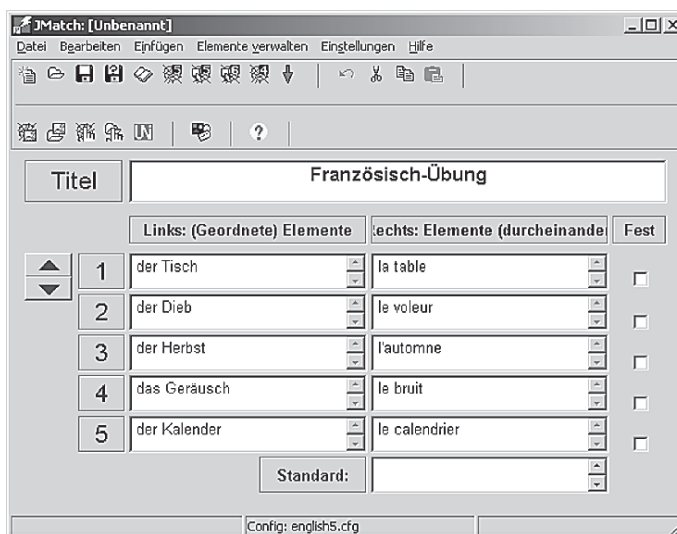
JMatch: [Unbenannt]

Datei Bearbeiten Einfügen Elemente verwalten Einstellungen Hilfe

?

Titel

Französisch-Übung

| | Links: (Geordnete) Elemente | ;echts: Elemente (durcheinande | Fest |
|---|---|---|---|
| 1 | der Tisch | la table | |
| 2 | der Dieb | le voleur | |
| 3 | der Herbst | l'automne | |
| 4 | das Geräusch | le bruit | |
| 5 | der Kalender | le calendrier | |
| | Standard: | | |

Config: english5.cfg